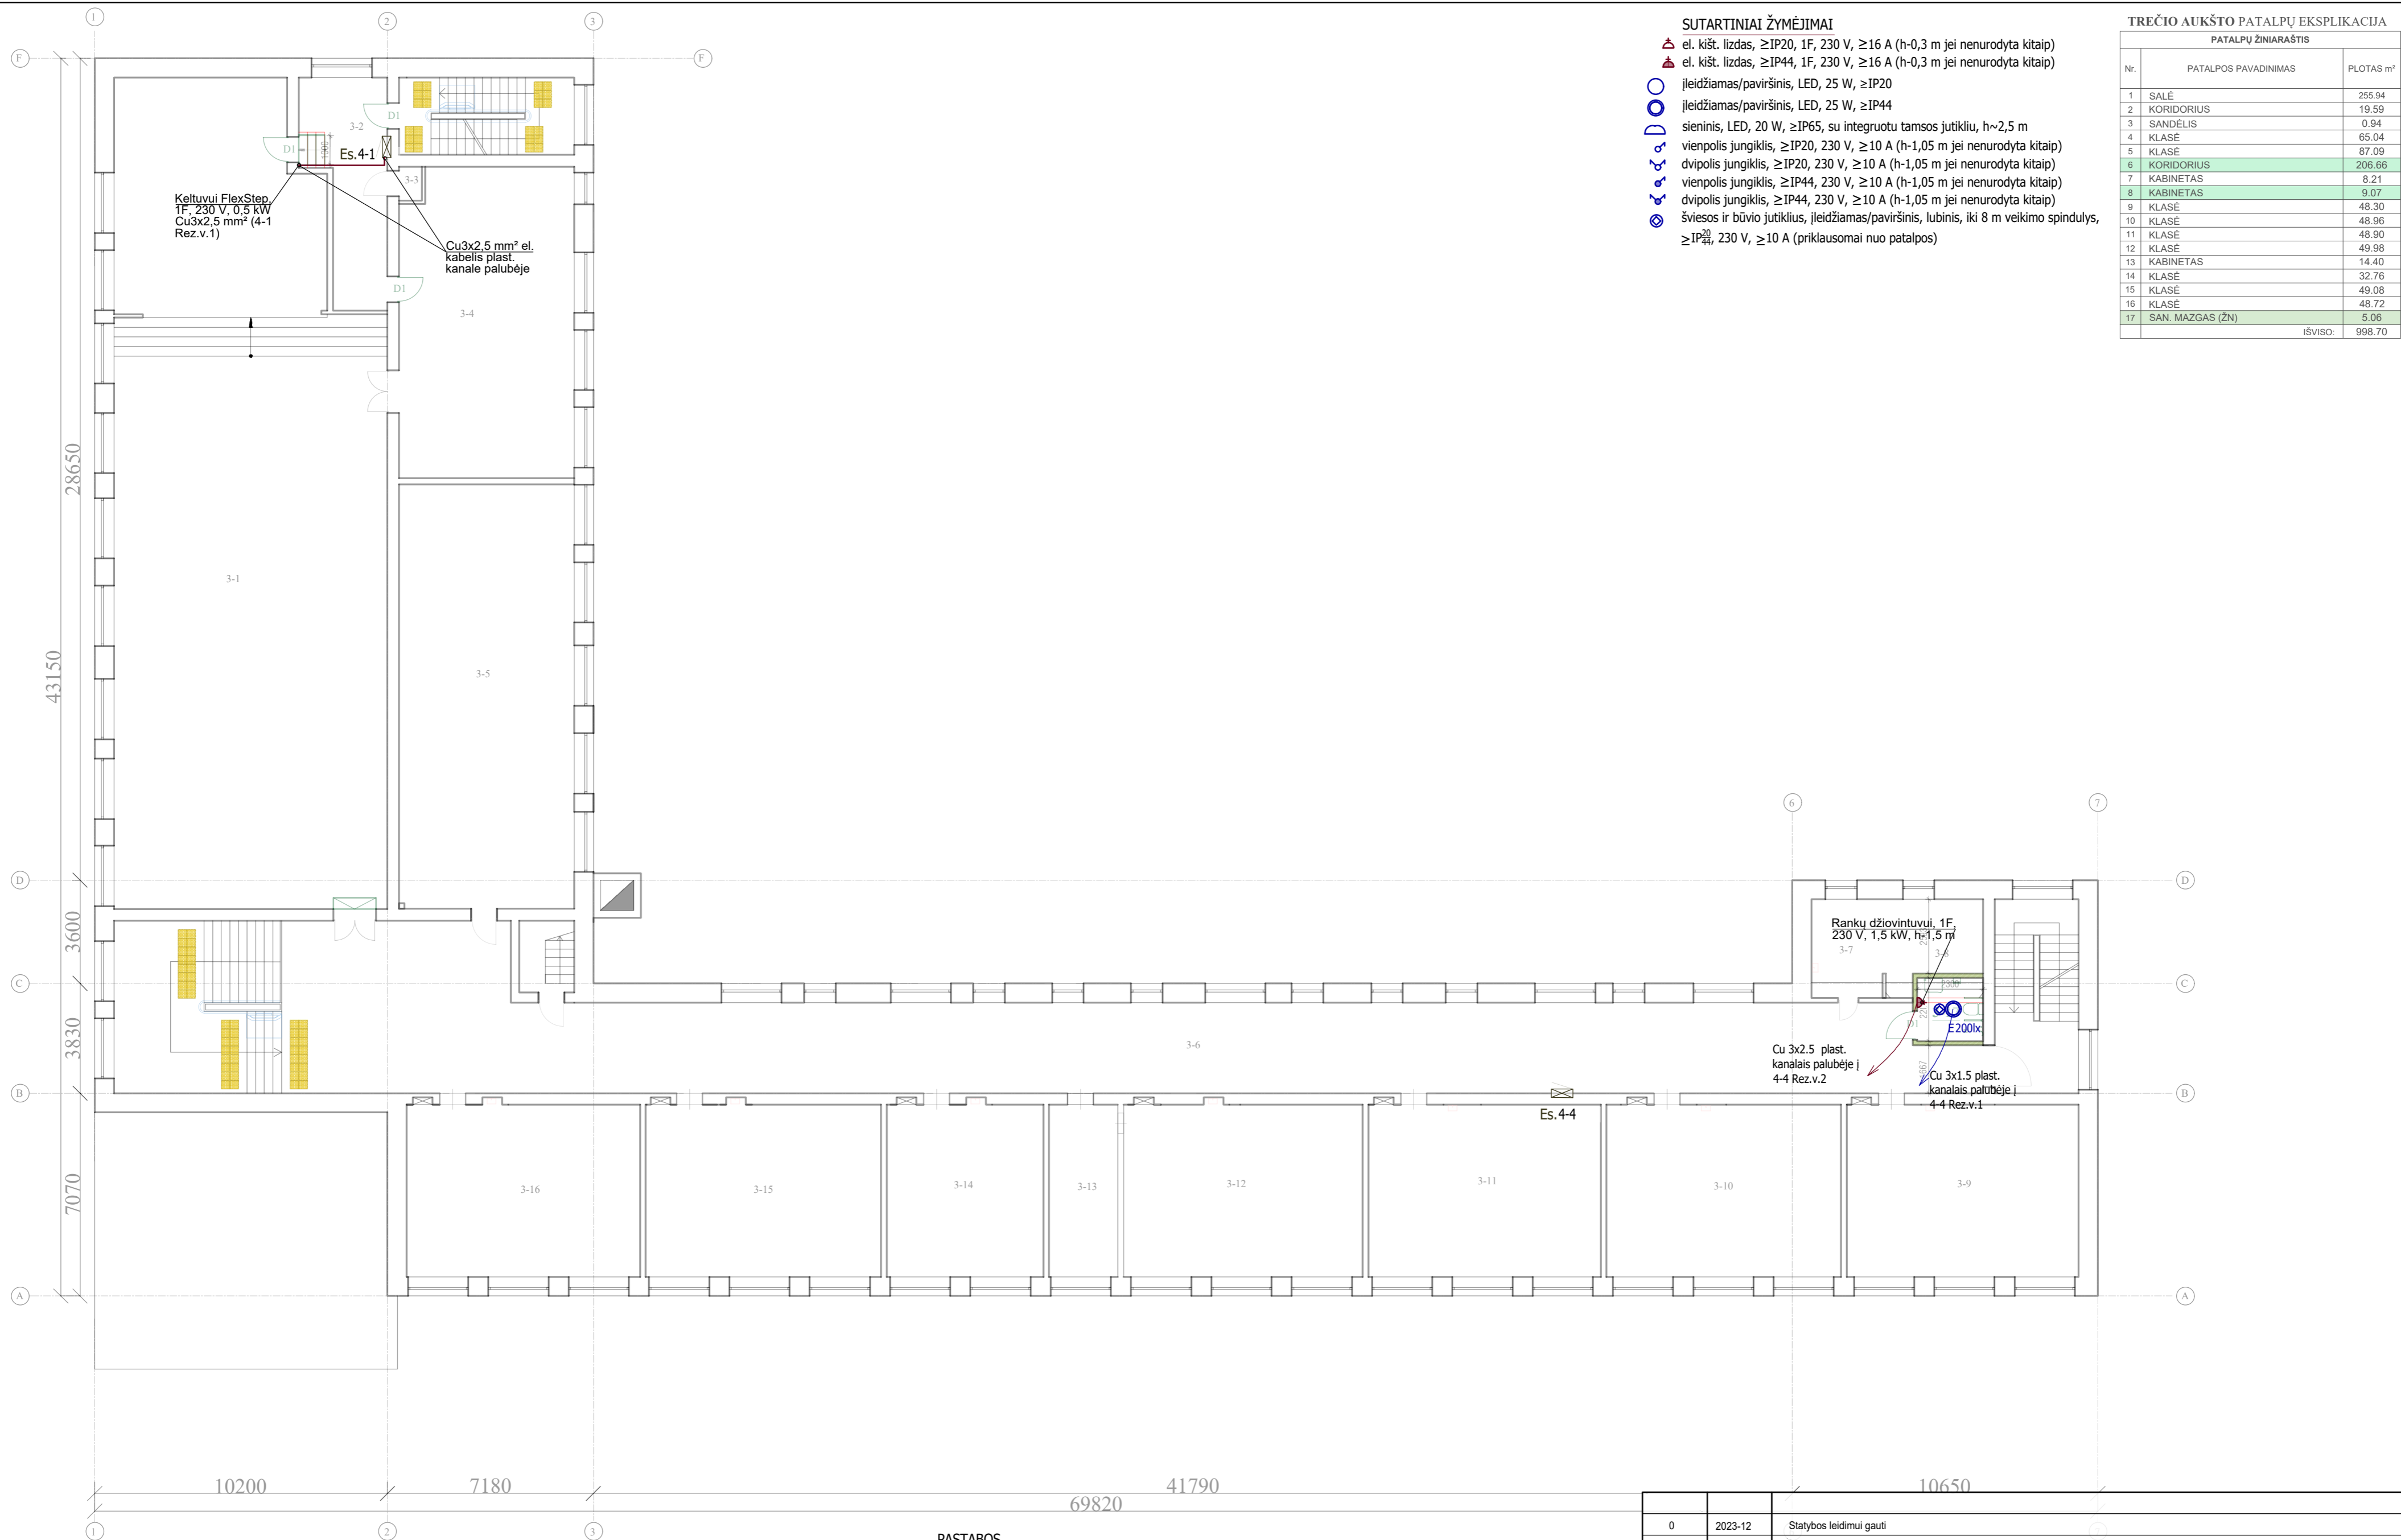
SUTARTINIAI ŽYMĖJIMAI
el. kišt. lizdas, ≥IP20, 1F, 230 V, ≥16 A (h-0,3 m jei nenurodyta kitaip)
el. kišt. lizdas, ≥IP44, 1F, 230 V, ≥16 A (h-0,3 m jei nenurodyta kitaip)
įleidžiamas/paviršinis, LED, 25 W, ≥IP20
įleidžiamas/paviršinis, LED, 25 W, ≥IP44
sieninis, LED, 20 W, ≥IP65, su integruotu tamsos jutikliu, h~2,5 m
vienpolis jungiklis, ≥IP20, 230 V, ≥10 A (h-1,05 m jei nenurodyta kitaip)
dvipolis jungiklis, ≥IP20, 230 V, ≥10 A (h-1,05 m jei nenurodyta kitaip)
vienpolis jungiklis, ≥IP44, 230 V, ≥10 A (h-1,05 m jei nenurodyta kitaip)
dvipolis jungiklis, ≥IP44, 230 V, ≥10 A (h-1,05 m jei nenurodyta kitaip)
šviesos ir būvio jutiklius, įleidžiamas/paviršinis, lubinis, iki 8 m veikimo spindulys, $\geq IP^{20}_{44}$, 230 V, ≥10 A (priklausomai nuo patalpos)

TREČIO AUKŠTO PATALPŲ EKSPLIKACIJA

| PATALPŲ ŽINIARAŠTIS | | |
|---|---|---|
| Nr. | PATALPOS PAVADINIMAS | PLOTAS m² |
| 1 | SALĖ | 255.94 |
| 2 | KORIDORIUS | 19.59 |
| 3 | SANDĖLIS | 0.94 |
| 4 | KLASĖ | 65.04 |
| 5 | KLASĖ | 87.09 |
| 6 | KORIDORIUS | 206.66 |
| 7 | KABINETAS | 8.21 |
| 8 | KABINETAS | 9.07 |
| 9 | KLASĖ | 48.30 |
| 10 | KLASĖ | 48.96 |
| 11 | KLASĖ | 48.90 |
| 12 | KLASĖ | 49.98 |
| 13 | KABINETAS | 14.40 |
| 14 | KLASĖ | 32.76 |
| 15 | KLASĖ | 49.08 |
| 16 | KLASĖ | 48.72 |
| 17 | SAN. MAZGAS (ŽN) | 5.06 |
| | IŠVISO: | 998.70 |

1 2 3 F D C B A 6 7

D1 3-2 Es.4-1 3-3 D1 3-4 3-1 3-5 3-6 3-7 3-8 D1 E200lx Es.4-4 3-16 3-15 3-14 3-13 3-12 3-11 3-10 3-9

Keltuvui FlexStep, 1F, 230 V, 0,5 kW Cu3x2,5 mm² (4-1 Rez.v.1)

Cu3x2,5 mm² el. kabelis plast. kanale palubėje

Rankų džiovintuvui, 1F, 230 V, 1,5 kW, h-1,5 m

Cu 3x2.5 plast. kanalais palubėje į 4-4 Rez.v.2

Cu 3x1.5 plast. kanalais palubėje į 4-4 Rez.v.1

28650 43150 3600 3830 7070

10200 7180 41790 10650 69820

PASTABOS

| 0 | 2023-12 | Statybos leidimui gauti |